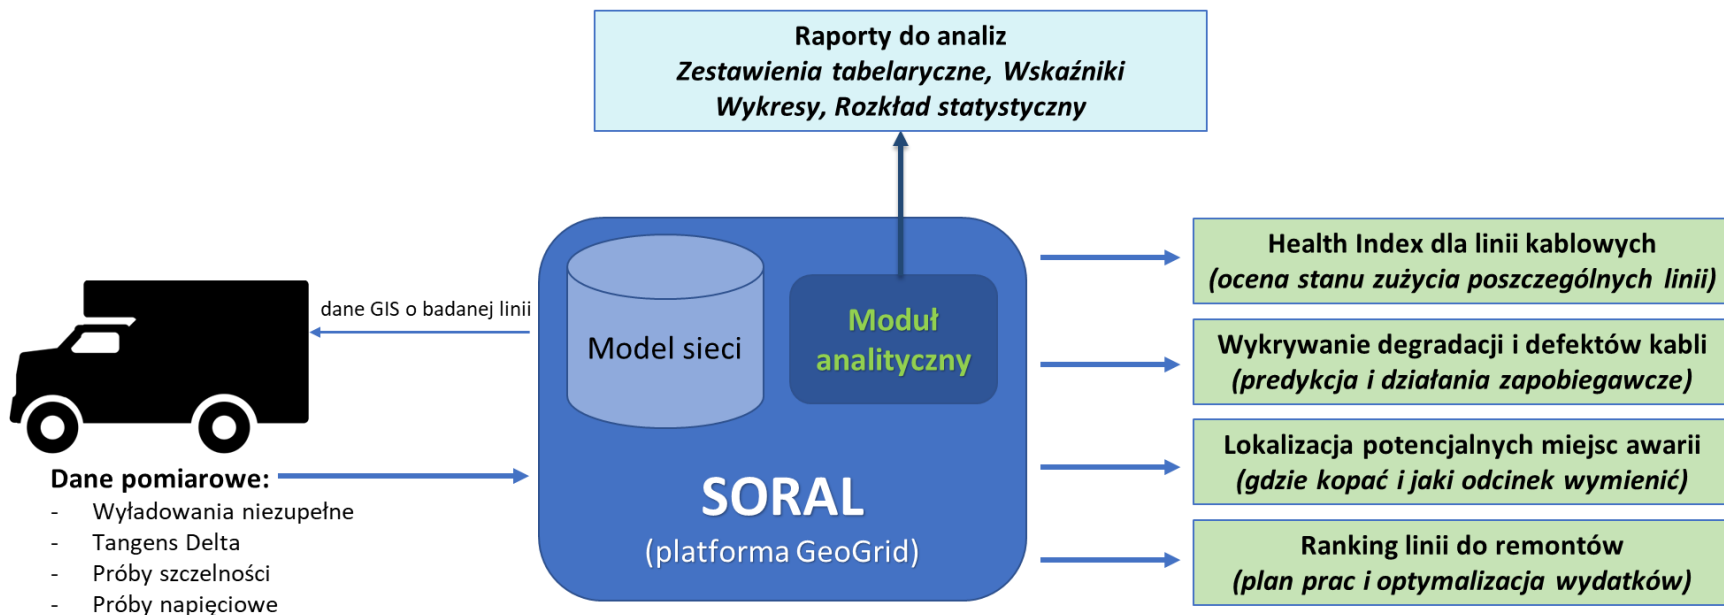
Raporty do analiz
*Zestawienia tabelaryczne, Wskaźniki*
*Wykresy, Rozkład statystyczny*

dane GIS o badanej linii

Model sieci

Moduł analityczny

SORAL
(platforma GeoGrid)

Dane pomiarowe:
- Wyładowania niezupełne
- Tangens Delta
- Próby szczelności
- Próby napięciowe

Health Index dla linii kablowych
*(ocena stanu zużycia poszczególnych linii)*

Wykrywanie degradacji i defektów kabli
*(predykcja i działania zapobiegawcze)*

Lokalizacja potencjalnych miejsc awarii
*(gdzie kopać i jaki odcinek wymienić)*

Ranking linii do remontów
*(plan prac i optymalizacja wydatków)*